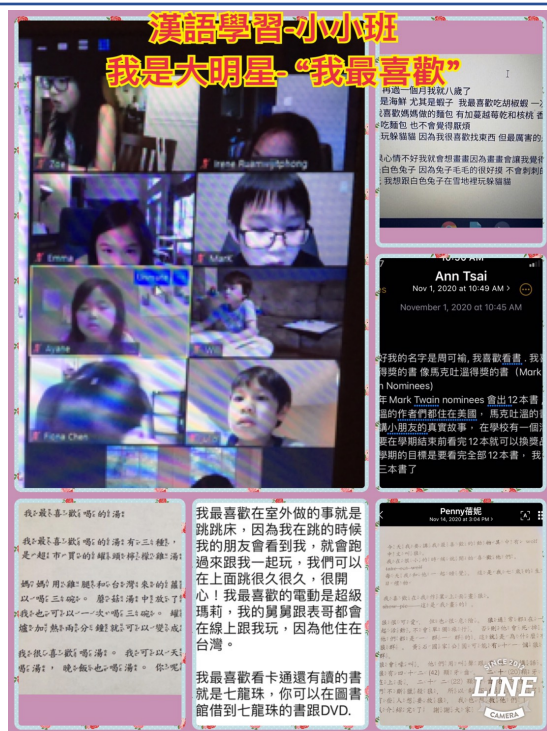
漢語學習-小小班
我是大明星-"我最喜歡"

Zoe
Irene Ruamwijitphong
Emma
Mark
Unmute
Ayane
Wil
Fiona Chen

再過一個月我就八歲了
是海鮮 尤其是蝦子 我最喜歡吃胡椒蝦
喜歡媽媽做的麵包 有加蔓越莓乾和核桃
吃麵包 也不會覺得厭煩
玩躲貓貓
心情不好我就會想畫畫因為畫畫會讓我覺
白色兔子 因為兔子毛毛的很好摸 不會刺
我想跟白色兔子在雪地裡玩躲貓貓

Ann Tsai
Nov 1, 2020 at 10:49 AM
November 1, 2020 at 10:45 AM

好我的名字是周可瑜, 我喜歡看書 . 我
得獎的書 像馬克吐溫得獎的書 (Mark
n Nominees)
年 Mark Twain nominees 會出12本書 ,
溫的作者們都住在美國, 馬克吐溫的
講小朋友的真實故事, 在學校有一個
要在學期結束前看完12本就可以換獎
學期的目標是要看完全部12本書, 我
三本書了

我最喜歡吃哪些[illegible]
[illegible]

我最喜歡在室外做的事就是跳跳床，因為我在跳的時候我的朋友會看到我，我就會跑過來跟我一起玩，我們可以在上面跳很久很久，很開心！我最喜歡的電動是超級瑪莉，我的舅舅跟表哥都會在線上跟我玩，因為他住在台灣。

我最喜歡看卡通還有讀的書就是七龍珠，你可以在圖書館借到七龍珠的書跟DVD.

Penny蓓妮
Nov 14, 2020 at 3:04 PM
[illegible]

LINE
CAMERA